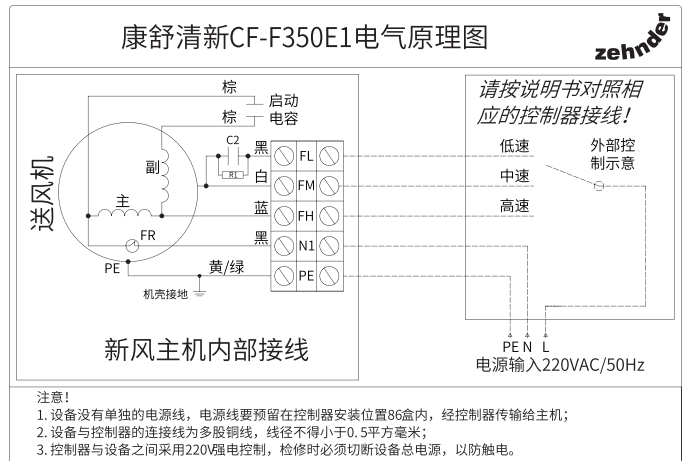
康舒清新CF-F350E1电气原理图

zehnder

棕
启动
电容
棕
C2
R1
黑
白
蓝
黑
黄/绿
副
主
FR
PE
送风机
机壳接地
FL
FM
FH
N1
PE

请按说明书对照相应的控制器接线！

低速
中速
高速
外部控制示意

新风主机内部接线

PE N L
电源输入220VAC/50Hz

注意！
1. 设备没有单独的电源线，电源线要预留在控制器安装位置86盒内，经控制器传输给主机；
2. 设备与控制器的连接线为多股铜线，线径不得小于0.5平方毫米；
3. 控制器与设备之间采用220V强电控制，检修时必须切断设备总电源，以防触电。